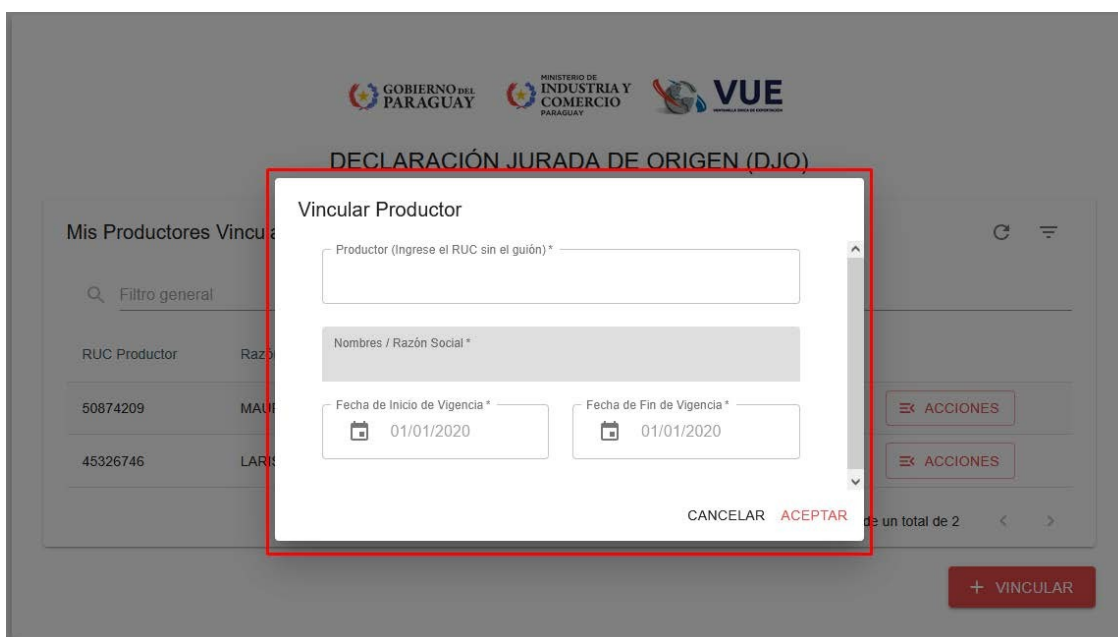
GOBIERNO DEL PARAGUAY
MINISTERIO DE INDUSTRIA Y COMERCIO PARAGUAY
VUE

DECLARACIÓN JURADA DE ORIGEN (DJO)

Mis Productores Vincu

Filtro general

RUC Productor
Razó

50874209
MAU

45326746
LARI

ACCIONES
ACCIONES

de un total de 2

+ VINCULAR

Vincular Productor

Productor (Ingrese el RUC sin el guión) *

Nombres / Razón Social *

Fecha de Inicio de Vigencia *
01/01/2020

Fecha de Fin de Vigencia *
01/01/2020

CANCELAR ACEPTAR